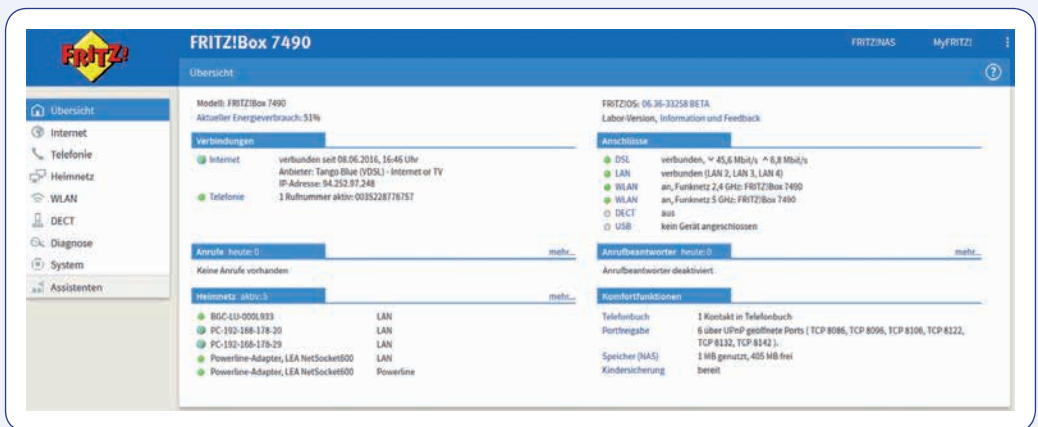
FRITZ!

FRITZ!Box 7490

FRITZ!NAS MyFRITZ!

Übersicht

Übersicht
Internet
Telefonie
Heimnetz
WLAN
DECT
Diagnose
System
Assistenten

Modell: FRITZ!Box 7490
Aktueller Energieverbrauch: 51%

FRITZ!OS: 06.36-33258 BETA
Labor-Version, Information und Feedback

Verbindungen

Internet verbunden seit 08.06.2016, 16:46 Uhr
Anbieter: Tango Blue (VDSL) - Internet or TV
IP-Adresse: 94.252.97.248

Telefonie 1 Rufnummer aktiv: 0035228776757

Anschlüsse

DSL verbunden, ˅ 45,6 Mbit/s ˄ 8,8 Mbit/s
LAN verbunden (LAN 2, LAN 3, LAN 4)
WLAN an, Funknetz 2,4 GHz: FRITZ!Box 7490
WLAN an, Funknetz 5 GHz: FRITZ!Box 7490
DECT aus
USB kein Gerät angeschlossen

Anrufe heute: 0 mehr...

Keine Anrufe vorhanden

Anrufbeantworter heute: 0 mehr...

Anrufbeantworter deaktiviert

Heimnetz aktiv: 5 mehr...

| | |
|---|---|
| BGC-LU-000L933 | LAN |
| PC-192-168-178-20 | LAN |
| PC-192-168-178-29 | LAN |
| Powerline-Adapter, LEA NetSocket600 | LAN |
| Powerline-Adapter, LEA NetSocket600 | Powerline |

Komfortfunktionen

| | |
|---|---|
| Telefonbuch | 1 Kontakt in Telefonbuch |
| Portfreigabe | 6 über UPnP geöffnete Ports ( TCP 8086, TCP 8096, TCP 8106, TCP 8122, TCP 8132, TCP 8142 ). |
| Speicher (NAS) | 1 MB genutzt, 405 MB frei |
| Kindersicherung | bereit |